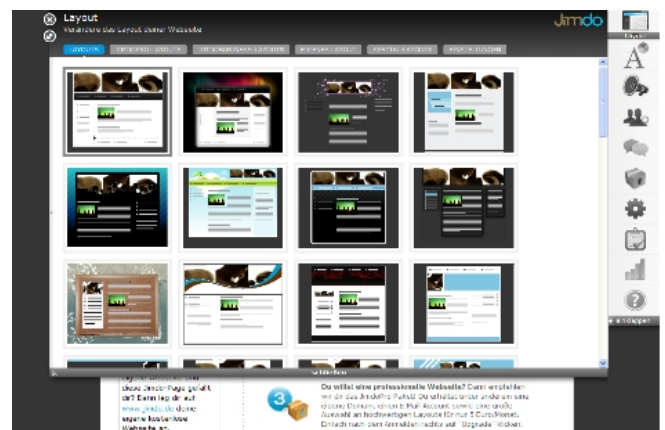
Layout
Verändere das Layout deiner Webseite

Jimdo

Layout

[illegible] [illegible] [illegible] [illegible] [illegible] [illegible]

Schließen

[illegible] diese Jimdo-Page gefällt dir? Dann leg dir auf www.jimdo.com deine eigene kostenlose Webseite an.

Du willst eine professionelle Webseite? Dann empfehlen wir dir das JimdoPro Paket! Du erhältst unter anderem eine eigene Domain, einen E-Mail Account, sowie eine große Auswahl an hochwertigen Layouts für nur 5 Euro/Monat. Einfach nach dem Anmelden rechts auf "Upgrade" klicken.